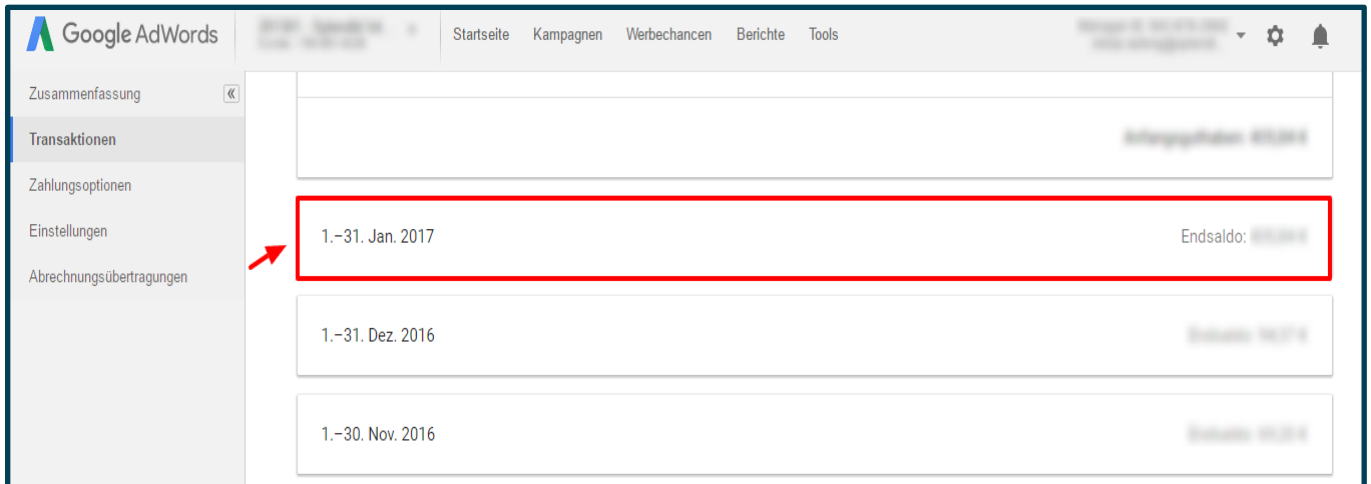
Google AdWords
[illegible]
Startseite Kampagnen Werbechancen Berichte Tools
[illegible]

Zusammenfassung
«
Transaktionen
Zahlungsoptionen
Einstellungen
Abrechnungsübertragungen

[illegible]

1.–31. Jan. 2017
Endsaldo: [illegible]

1.–31. Dez. 2016
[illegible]

1.–30. Nov. 2016
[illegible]